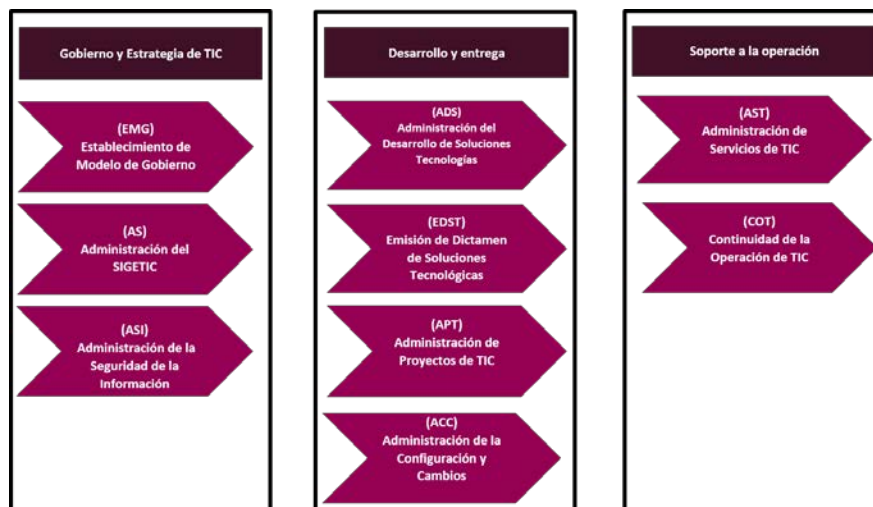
Gobierno y Estrategia de TIC

(EMG)
Establecimiento de Modelo de Gobierno

(AS)
Administración del SIGETIC

(ASI)
Administración de la Seguridad de la Información

Desarrollo y entrega

(ADS)
Administración del Desarrollo de Soluciones Tecnologías

(EDST)
Emisión de Dictamen de Soluciones Tecnológicas

(APT)
Administración de Proyectos de TIC

(ACC)
Administración de la Configuración y Cambios

Soporte a la operación

(AST)
Administración de Servicios de TIC

(COT)
Continuidad de la Operación de TIC